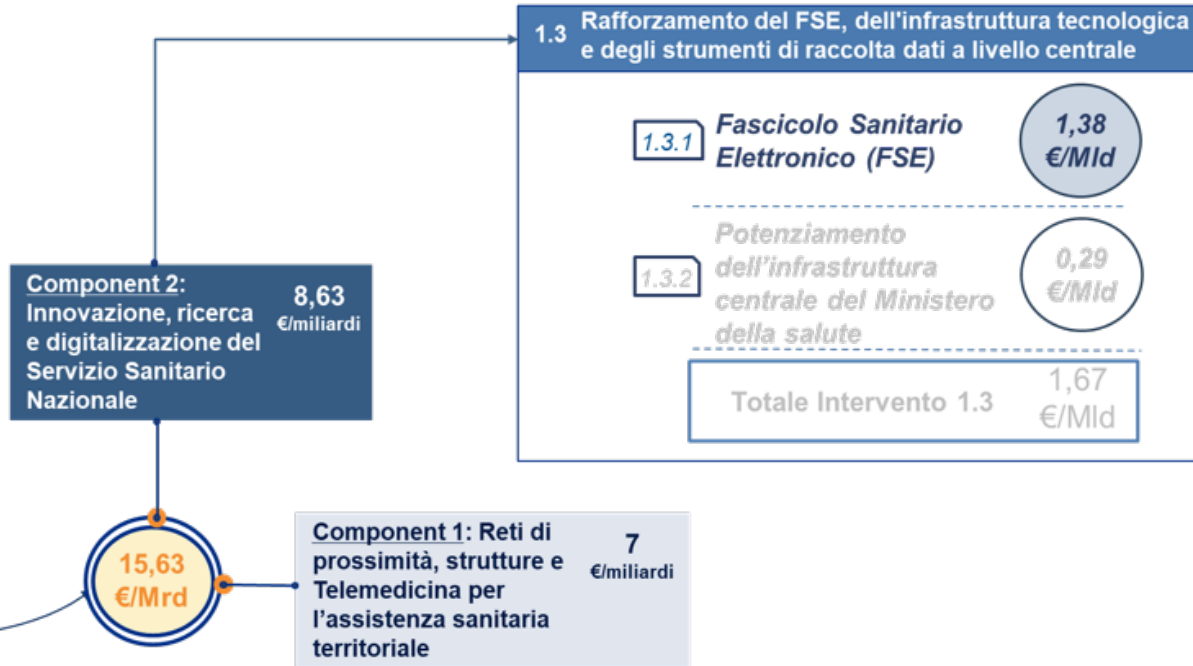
1.3 Rafforzamento del FSE, dell'infrastruttura tecnologica e degli strumenti di raccolta dati a livello centrale

1.3.1 Fascicolo Sanitario Elettronico (FSE)

1,38 €/Mld

1.3.2 Potenziamento dell'infrastruttura centrale del Ministero della salute

0,29 €/Mld

Totale Intervento 1.3

1,67 €/Mld

Component 2: Innovazione, ricerca e digitalizzazione del Servizio Sanitario Nazionale

8,63 €/miliardi

15,63 €/Mrd

Component 1: Reti di prossimità, strutture e Telemedicina per l'assistenza sanitaria territoriale

7 €/miliardi